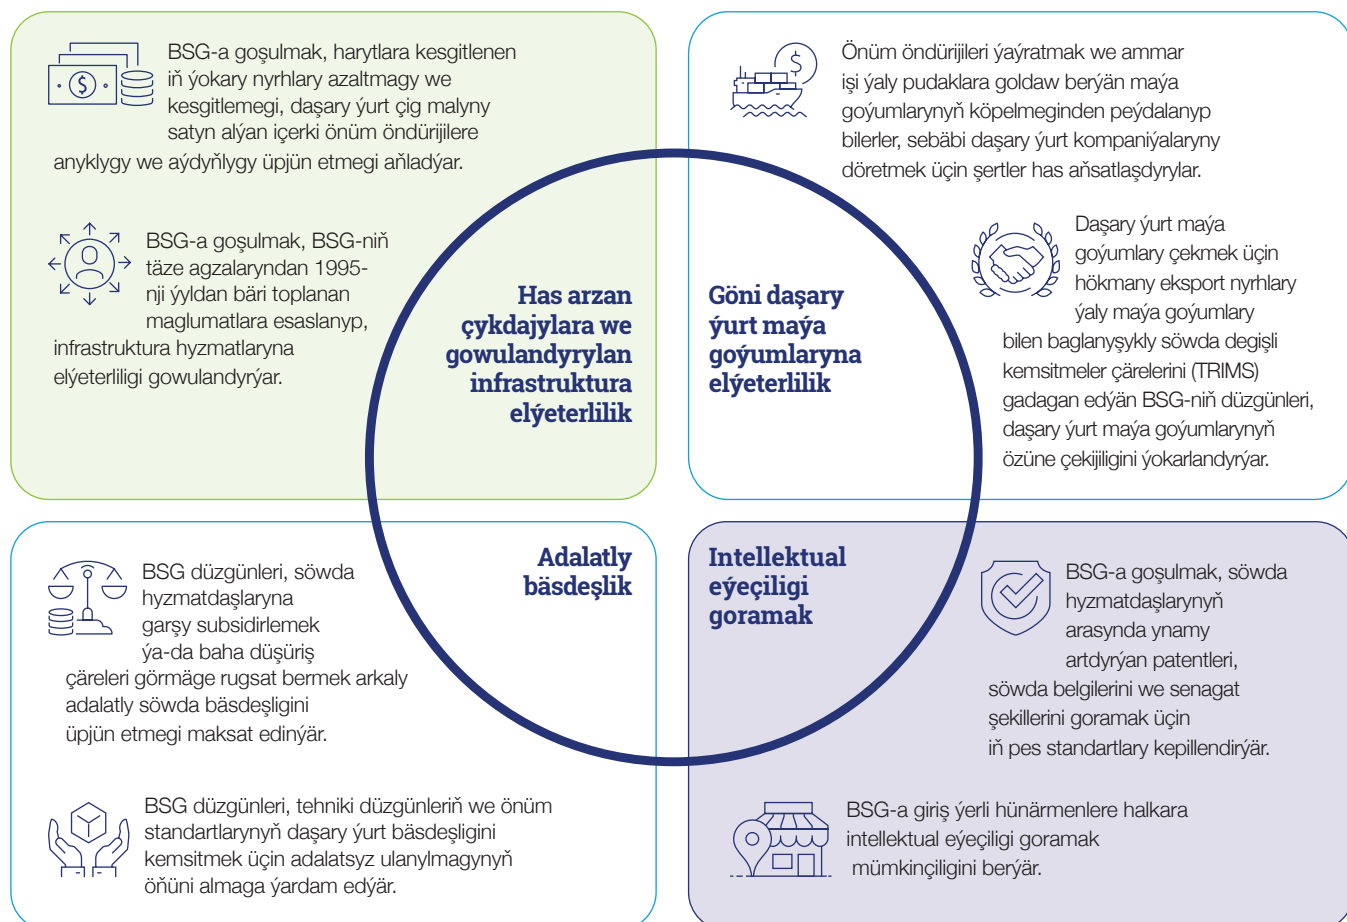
BSG-a goşulmak, harytlara kesgitlenen iň ýokary nyrhlary azaltmagy we kesgitlemegi, daşary ýurt çig malyny satyn alýan içerki önüm öndürijilere anyklygy we aýdyňlygy üpjün etmegi aňladýar.

BSG-a goşulmak, BSG-niň täze agzalaryndan 1995-nji ýyldan bäri toplanan maglumatlara esaslanyp, infrastruktura hyzmatlaryna elýeterliligi gowulandyrýar.

Has arzan çykdajylara we gowulandyrylan infrastruktura elýeterlilik

Önüm öndürijileri ýaýratmak we ammar işi ýaly pudaklara goldaw berýän maýa goýumlarynyň köpelmeginden peýdalanyp bilerler, sebäbi daşary ýurt kompaniýalaryny döretmek üçin şertler has aňsatlaşdyrylar.

Daşary ýurt maýa goýumlary çekmek üçin hökmany eksport nyrhlary ýaly maýa goýumlary bilen baglanyşykly söwda degişli kemsitmeler çärelerini (TRIMS) gadagan edýän BSG-niň düzgünleri, daşary ýurt maýa goýumlarynyň özüne çekijiligini ýokarlandyrýar.

Göni daşary ýurt maýa goýumlaryna elýeterlilik

BSG düzgünleri, söwda hyzmatdaşlaryna garşy subsidirlemek ýa-da baha düşüriş çäreleri görmäge rugsat bermek arkaly adalatly söwda bäsdeşligini üpjün etmegi maksat edinýär.

BSG düzgünleri, tehniki düzgünleriň we önüm standartlarynyň daşary ýurt bäsdeşligini kemsitmek üçin adalatsyz ulanylmagynyň öňüni almaga ýardam edýär.

Adalatly bäsdeşlik

Intellektual eýeçiligi goramak

BSG-a goşulmak, söwda hyzmatdaşlarynyň arasynda ynamy artdyrýan patentleri, söwda belgilerini we senagat şekillerini goramak üçin iň pes standartlary kepillendirýär.

BSG-a giriş ýerli hünärmenlere halkara intellektual eýeçiligi goramak mümkinçiligini berýär.